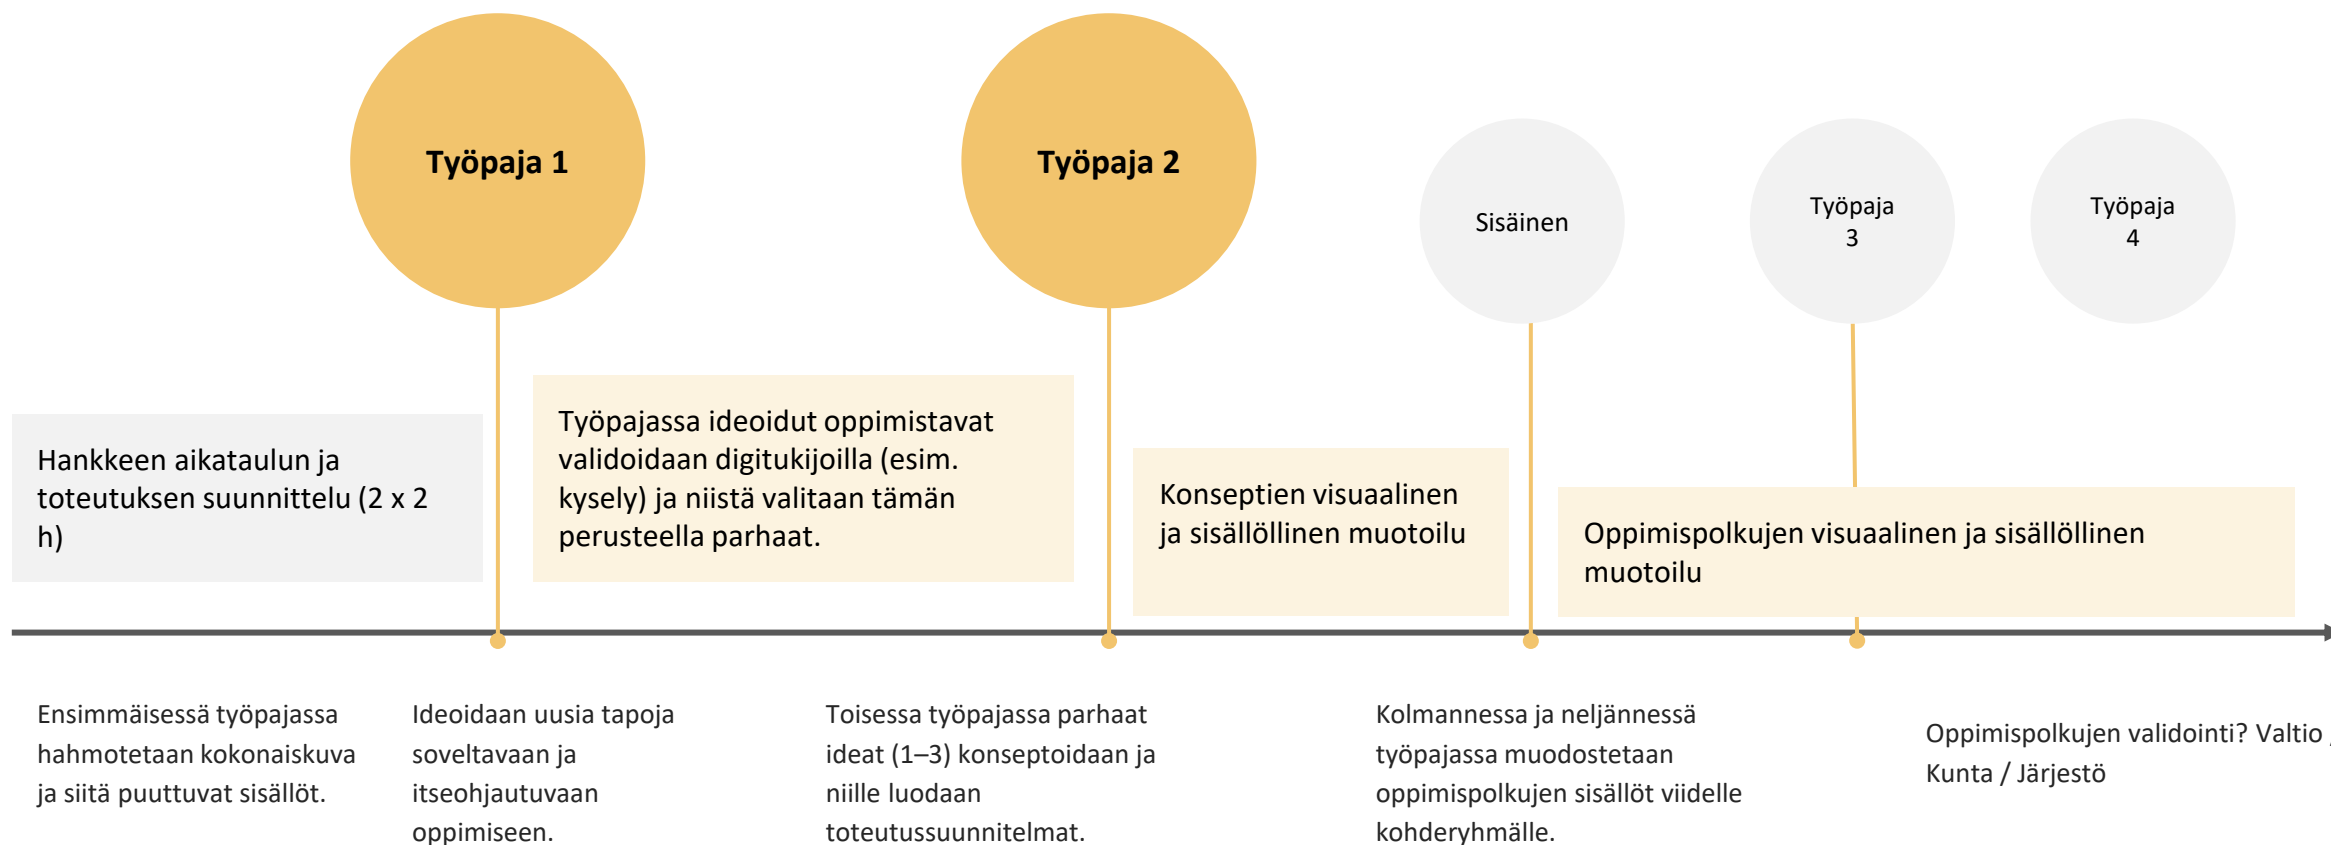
Työpaja 1

Työpaja 2

Sisäinen

Työpaja 3

Työpaja 4

Hankkeen aikataulun ja toteutuksen suunnittelu (2 x 2 h)

Työpajassa ideoidut oppimistavat validoidaan digitukijoilla (esim. kysely) ja niistä valitaan tämän perusteella parhaat.

Konseptien visuaalinen ja sisällöllinen muotoilu

Oppimispolkujen visuaalinen ja sisällöllinen muotoilu

Ensimmäisessä työpajassa hahmotetaan kokonaiskuva ja siitä puuttuvat sisällöt.

Ideoidaan uusia tapoja soveltavaan ja itseohjautuvaan oppimiseen.

Toisessa työpajassa parhaat ideat (1–3) konseptoidaan ja niille luodaan toteutussuunnitelmat.

Kolmannessa ja neljännessä työpajassa muodostetaan oppimispolkujen sisällöt viidelle kohderyhmälle.

Oppimispolkujen validointi? Valtio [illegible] Kunta / Järjestö